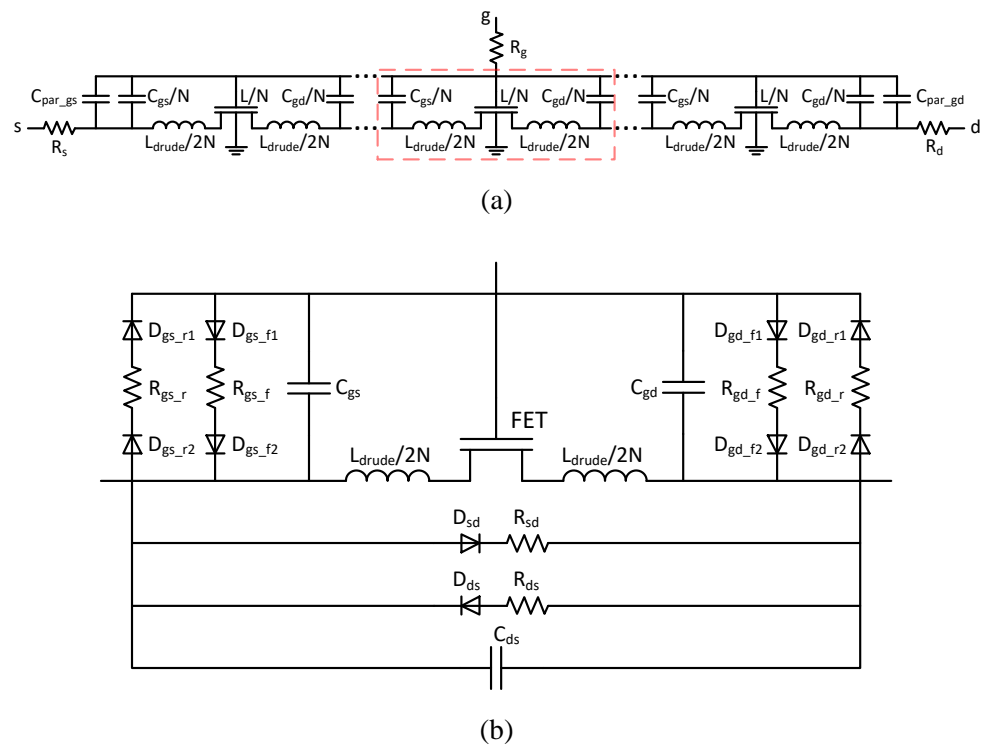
g

$R_g$

$C_{par\_gs}$ $C_{gs}/N$ L/N $C_{gd}/N$ $C_{gs}/N$ L/N $C_{gd}/N$ $C_{gs}/N$ L/N $C_{gd}/N$ $C_{par\_gd}$

s $R_s$ $L_{drude}/2N$ $L_{drude}/2N$ $L_{drude}/2N$ $L_{drude}/2N$ $L_{drude}/2N$ $L_{drude}/2N$ $R_d$ d

(a)

$D_{gs\_r1}$ $D_{gs\_f1}$ $D_{gd\_f1}$ $D_{gd\_r1}$

$R_{gs\_r}$ $R_{gs\_f}$ $C_{gs}$ FET $C_{gd}$ $R_{gd\_f}$ $R_{gd\_r}$

$D_{gs\_r2}$ $D_{gs\_f2}$ $L_{drude}/2N$ $L_{drude}/2N$ $D_{gd\_f2}$ $D_{gd\_r2}$

$D_{sd}$ $R_{sd}$

$D_{ds}$ $R_{ds}$

$C_{ds}$

(b)